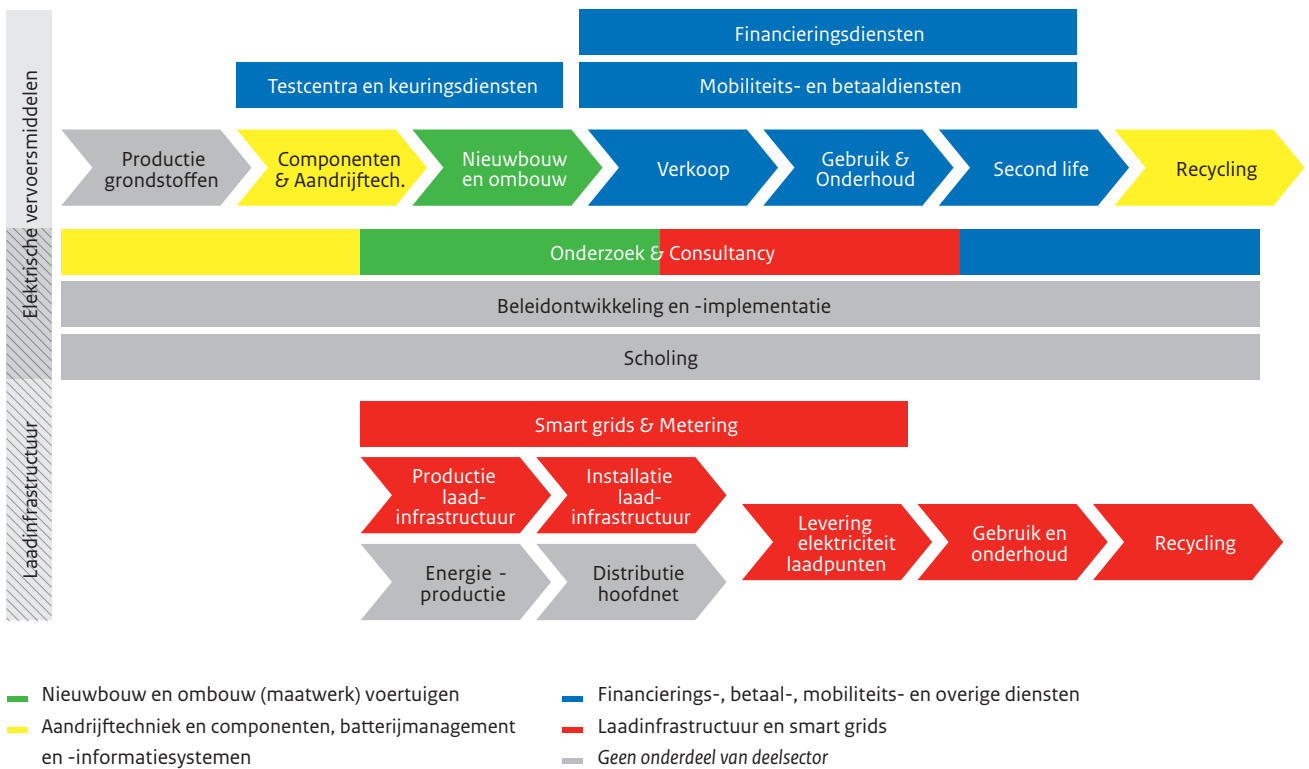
Elektrische vervoersmiddelen

Financieringsdiensten

Testcentra en keuringsdiensten

Mobiliteits- en betaaldiensten

Productie grondstoffen

Componenten & Aandrijftech.

Nieuwbouw en ombouw

Verkoop

Gebruik & Onderhoud

Second life

Recycling

Onderzoek & Consultancy

Beleidontwikkeling en -implementatie

Scholing

Laadinfrastructuur

Smart grids & Metering

Productie laad-infrastructuur

Installatie laad-infrastructuur

Levering elektriciteit laadpunten

Gebruik en onderhoud

Recycling

Energie - productie

Distributie hoofdnet

Nieuwbouw en ombouw (maatwerk) voertuigen

Aandrijftechniek en componenten, batterijmanagement en -informatiesystemen

Financierings-, betaal-, mobiliteits- en overige diensten

Laadinfrastructuur en smart grids

Geen onderdeel van deelsector